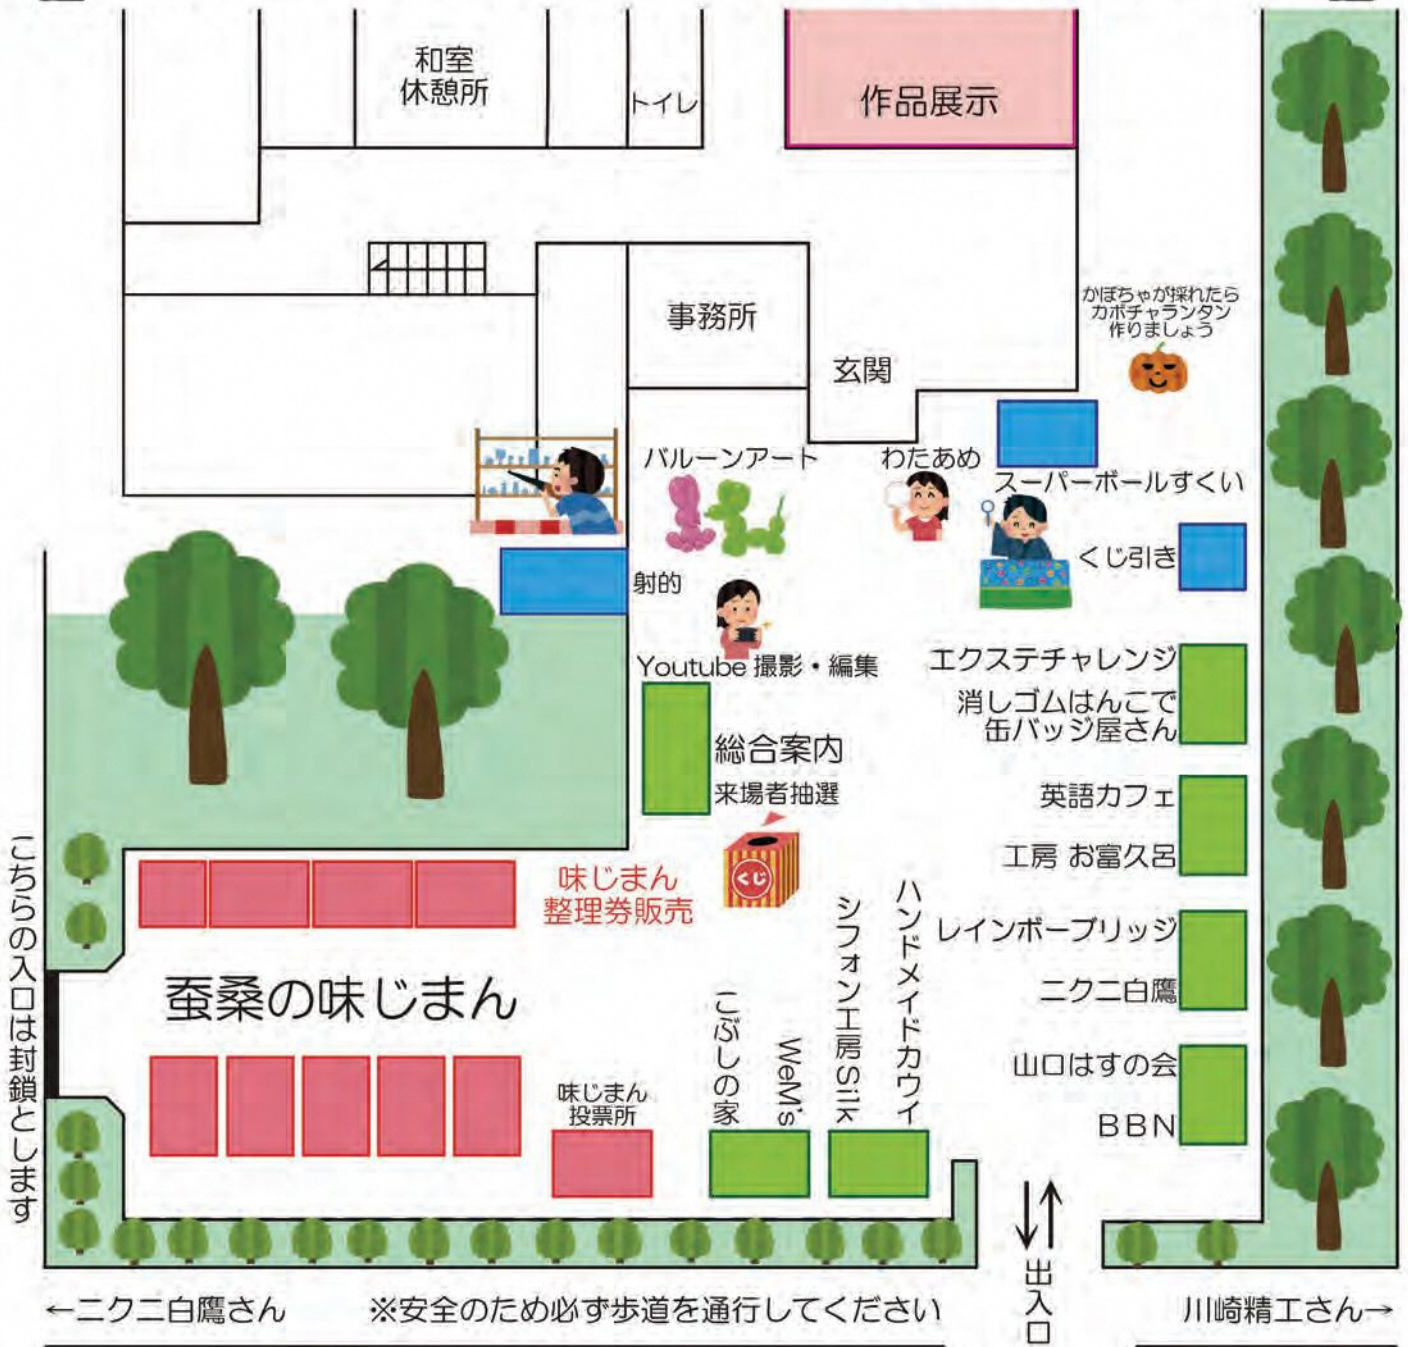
和室
休憩所

トイレ

作品展示

事務所

玄関

かぼちゃが採れたら
カボチャランタン
作りましょう

バルーンアート

わたあめ

スーパーボールすくい

くじ引き

射的

Youtube 撮影・編集

エクステチャレンジ

消しゴムはんこで
缶バッジ屋さん

総合案内

来場者抽選

英語カフェ

工房 お富久呂

くじ

味じまん
整理券販売

こちらの入口は封鎖とします

ハンドメイドカウイ

シフォン工房 Silk

レインボーブリッジ

ニクニ白鷹

蚕桑の味じまん

こぶしの家

WeMi's

山口はすの会

味じまん
投票所

BBN

出入口

←ニクニ白鷹さん

※安全のため必ず歩道を通行してください

川崎精工さん→